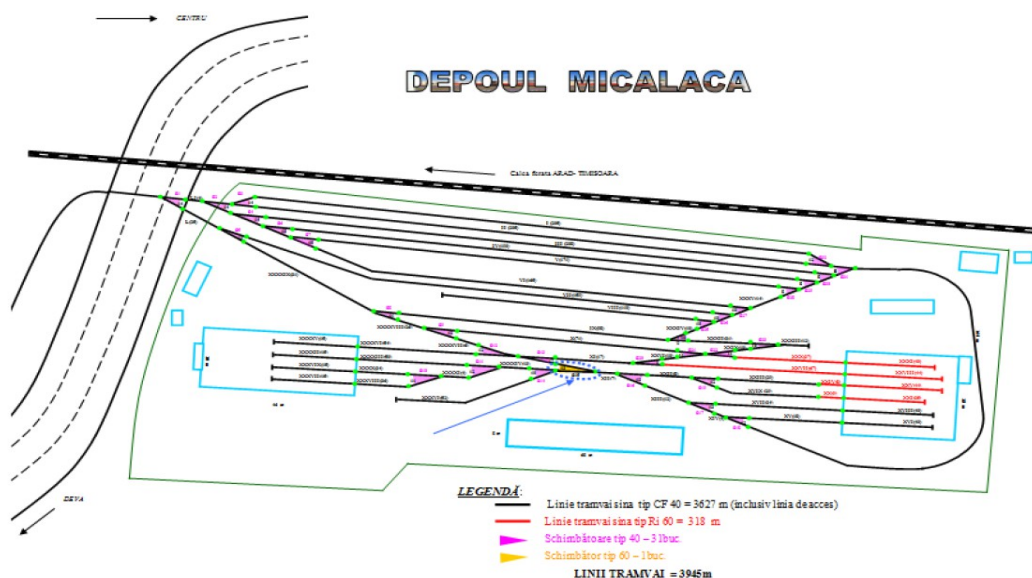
CENTRU

DEPOUL MICALACA

Calea ferată ARAD - TIMIŞOARA

DEVA

LEGENDĂ:

Linie tramvai sina tip CF 40 = 3627 m (inclusiv linia de acces)

Linie tramvai sina tip Ri 60 = 318 m

Schimbătoare tip 40 – 31buc.

Schimbător tip 60 – 1buc.

LINII TRAMVAI = 3945m